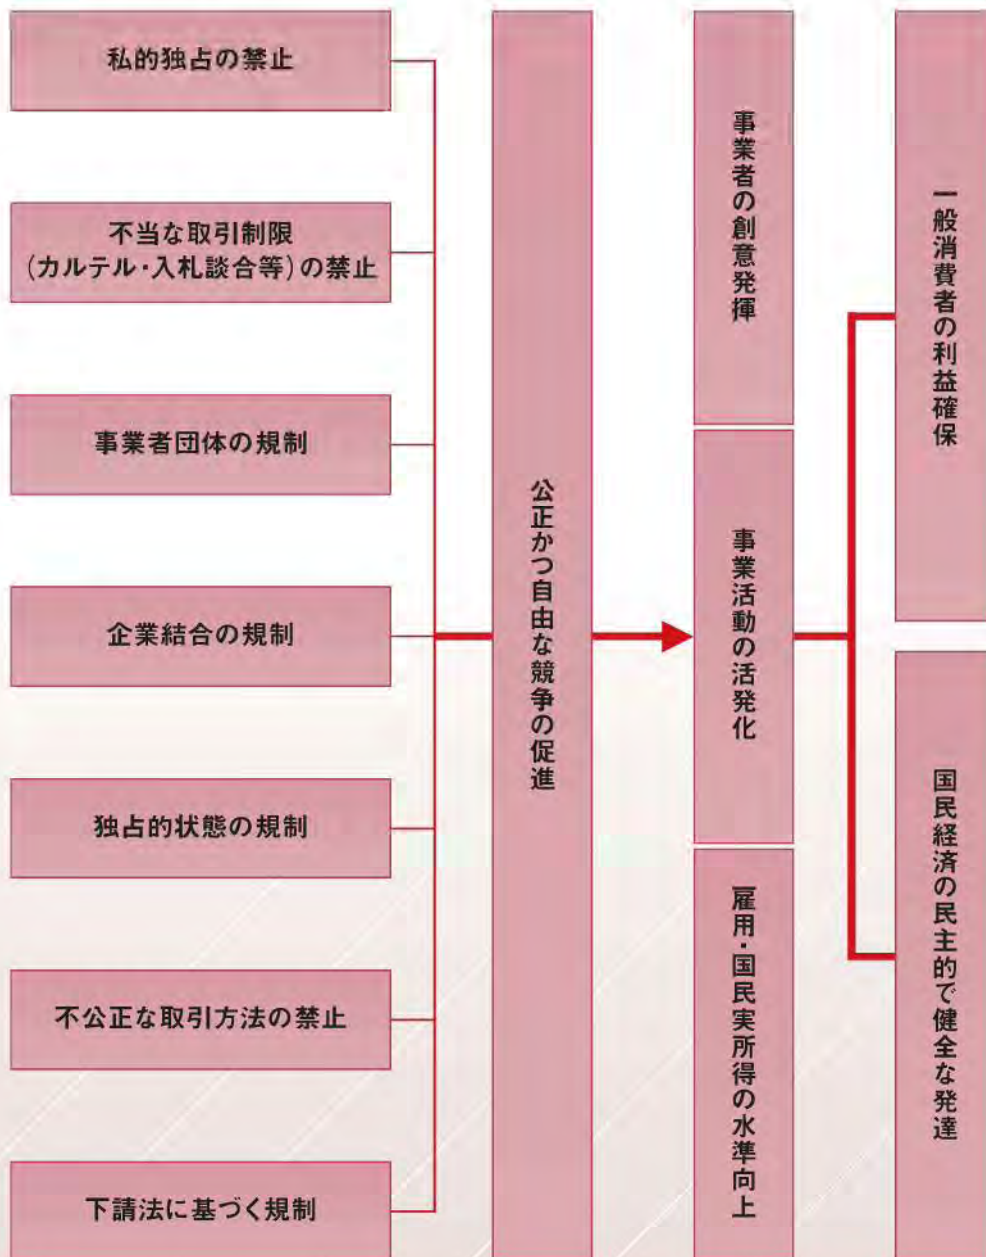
私的独占の禁止

不当な取引制限（カルテル・入札談合等）の禁止

事業者団体の規制

企業結合の規制

独占的状態の規制

不公正な取引方法の禁止

下請法に基づく規制

公正かつ自由な競争の促進

事業者の創意発揮

事業活動の活発化

雇用・国民実所得の水準向上

一般消費者の利益確保

国民経済の民主的で健全な発達